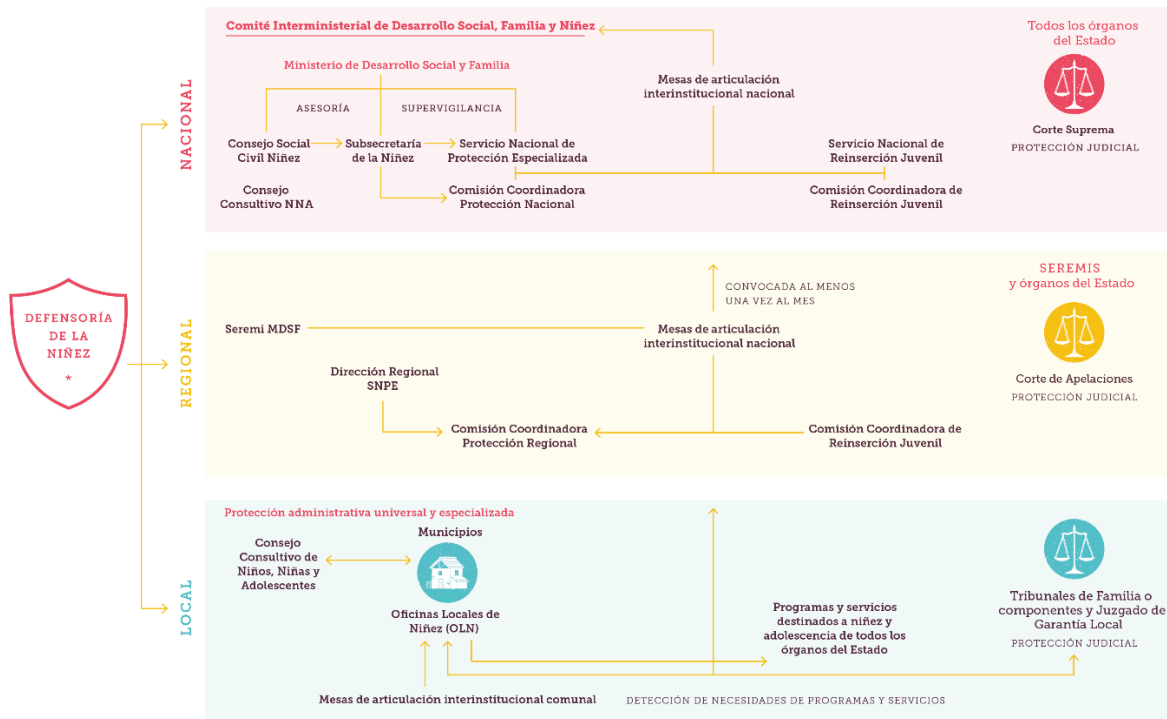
DEFENSORÍA DE LA NIÑEZ
*

NACIONAL

Comité Interministerial de Desarrollo Social, Familia y Niñez

Todos los órganos del Estado

Ministerio de Desarrollo Social y Familia

ASESORÍA

SUPERVIGILANCIA

Mesas de articulación interinstitucional nacional

Consejo Social Civil Niñez

Subsecretaría de la Niñez

Servicio Nacional de Protección Especializada

Servicio Nacional de Reinserción Juvenil

Corte Suprema
PROTECCIÓN JUDICIAL

Consejo Consultivo NNA

Comisión Coordinadora Protección Nacional

Comisión Coordinadora de Reinserción Juvenil

REGIONAL

CONVOCADA AL MENOS UNA VEZ AL MES

SEREMIS y órganos del Estado

Seremi MDSF

Mesas de articulación interinstitucional nacional

Dirección Regional SNPE

Corte de Apelaciones
PROTECCIÓN JUDICIAL

Comisión Coordinadora Protección Regional

Comisión Coordinadora de Reinserción Juvenil

LOCAL

Protección administrativa universal y especializada

Municipios

Consejo Consultivo de Niños, Niñas y Adolescentes

Oficinas Locales de Niñez (OLN)

Programas y servicios destinados a niñez y adolescencia de todos los órganos del Estado

Tribunales de Familia o componentes y Juzgado de Garantía Local
PROTECCIÓN JUDICIAL

Mesas de articulación interinstitucional comunal

DETECCIÓN DE NECESIDADES DE PROGRAMAS Y SERVICIOS